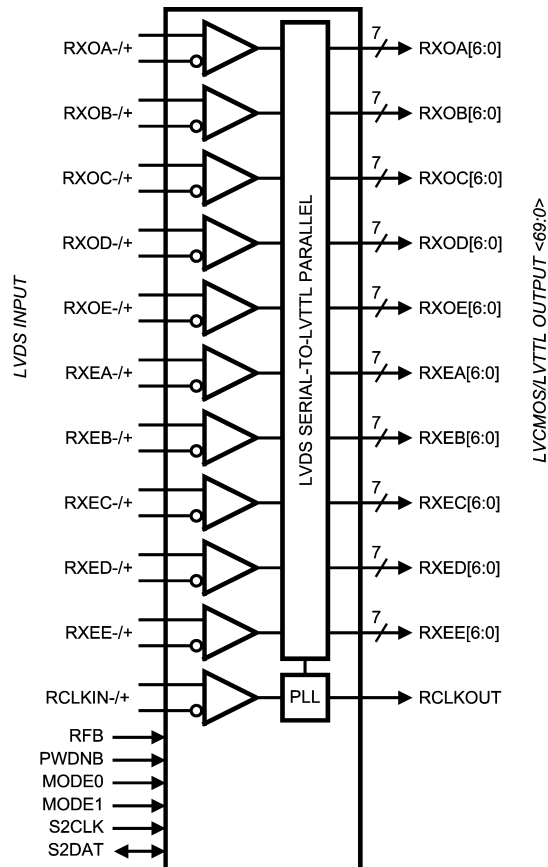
LVDS INPUT

RXOA-/+
RXOB-/+
RXOC-/+
RXOD-/+
RXOE-/+
RXEA-/+
RXEB-/+
RXEC-/+
RXED-/+
RXEE-/+
RCLKIN-/+
RFB
PWDNB
MODE0
MODE1
S2CLK
S2DAT

LVDS SERIAL-TO-LVTTL PARALLEL

PLL

7
RXOA[6:0]
7
RXOB[6:0]
7
RXOC[6:0]
7
RXOD[6:0]
7
RXOE[6:0]
7
RXEA[6:0]
7
RXEB[6:0]
7
RXEC[6:0]
7
RXED[6:0]
7
RXEE[6:0]
RCLKOUT

LVCMOS/LVTTL OUTPUT <69:0>